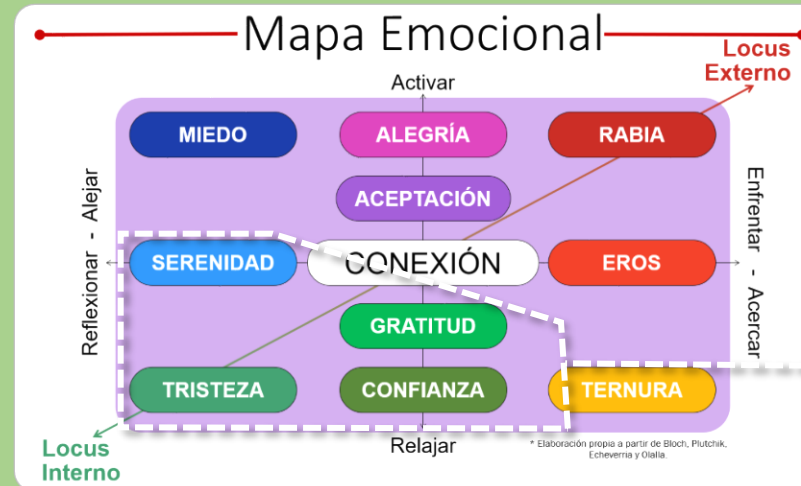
Mapa Emocional

Locus Externo

Activar

MIEDO

ALEGRÍA

RABIA

ACEPTACIÓN

Reflexionar - Alejar

Enfrentar - Acercar

SERENIDAD

CONEXIÓN

EROS

GRATITUD

TRISTEZA

CONFIANZA

TERNURA

Locus Interno

Relajar

* Elaboración propia a partir de Bloch, Plutchik, Echeverria y Olalla.